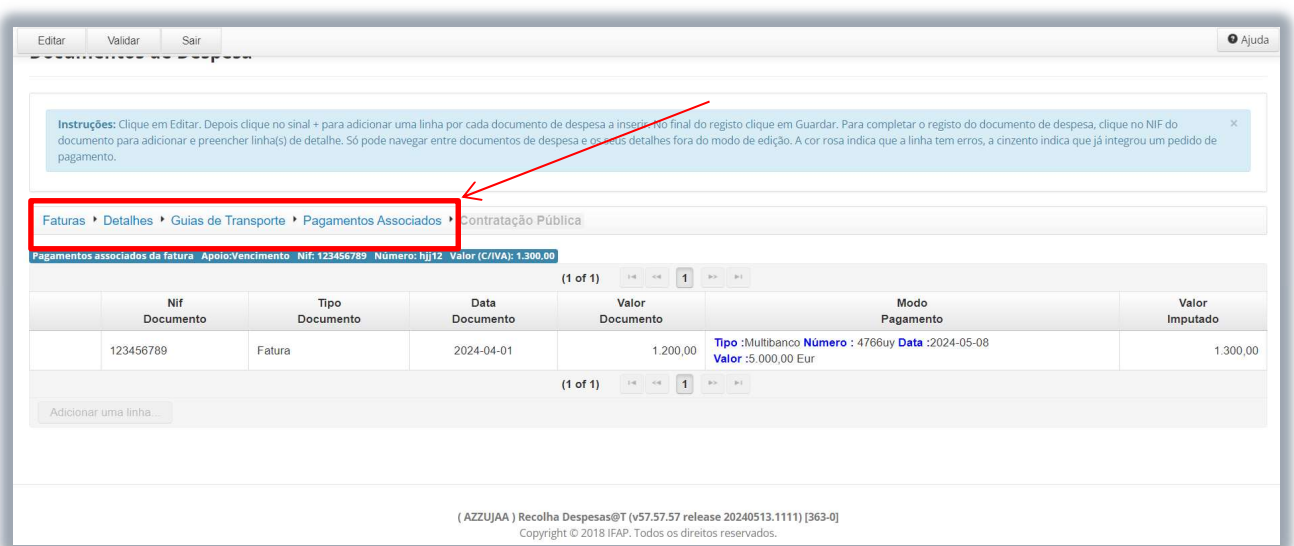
Editar Validar Sair

Ajuda

Documentos de Despesa

Instruções: Clique em Editar. Depois clique no sinal + para adicionar uma linha por cada documento de despesa a inserir. No final do registo clique em Guardar. Para completar o registo do documento de despesa, clique no NIF do documento para adicionar e preencher linha(s) de detalhe. Só pode navegar entre documentos de despesa e os seus detalhes fora do modo de edição. A cor rosa indica que a linha tem erros, a cinzento indica que já integrou um pedido de pagamento.

×

Faturas ▸ Detalhes ▸ Guias de Transporte ▸ Pagamentos Associados ▸ Contratação Pública

Pagamentos associados da fatura Apoio:Vencimento Nif: 123456789 Número: hjj12 Valor (C/IVA): 1.300,00

(1 of 1) 1

| | Nif Documento | Tipo Documento | Data Documento | Valor Documento | Modo Pagamento | Valor Imputado |
|---|---|---|---|---|---|---|
| | 123456789 | Fatura | 2024-04-01 | 1.200,00 | Tipo :Multibanco Número : 4766uy Data :2024-05-08 Valor :5.000,00 Eur | 1.300,00 |

(1 of 1) 1

Adicionar uma linha...

( AZZUJAA ) Recolha Despesas@T (v57.57.57 release 20240513.1111) [363-0]
Copyright © 2018 IFAP. Todos os direitos reservados.